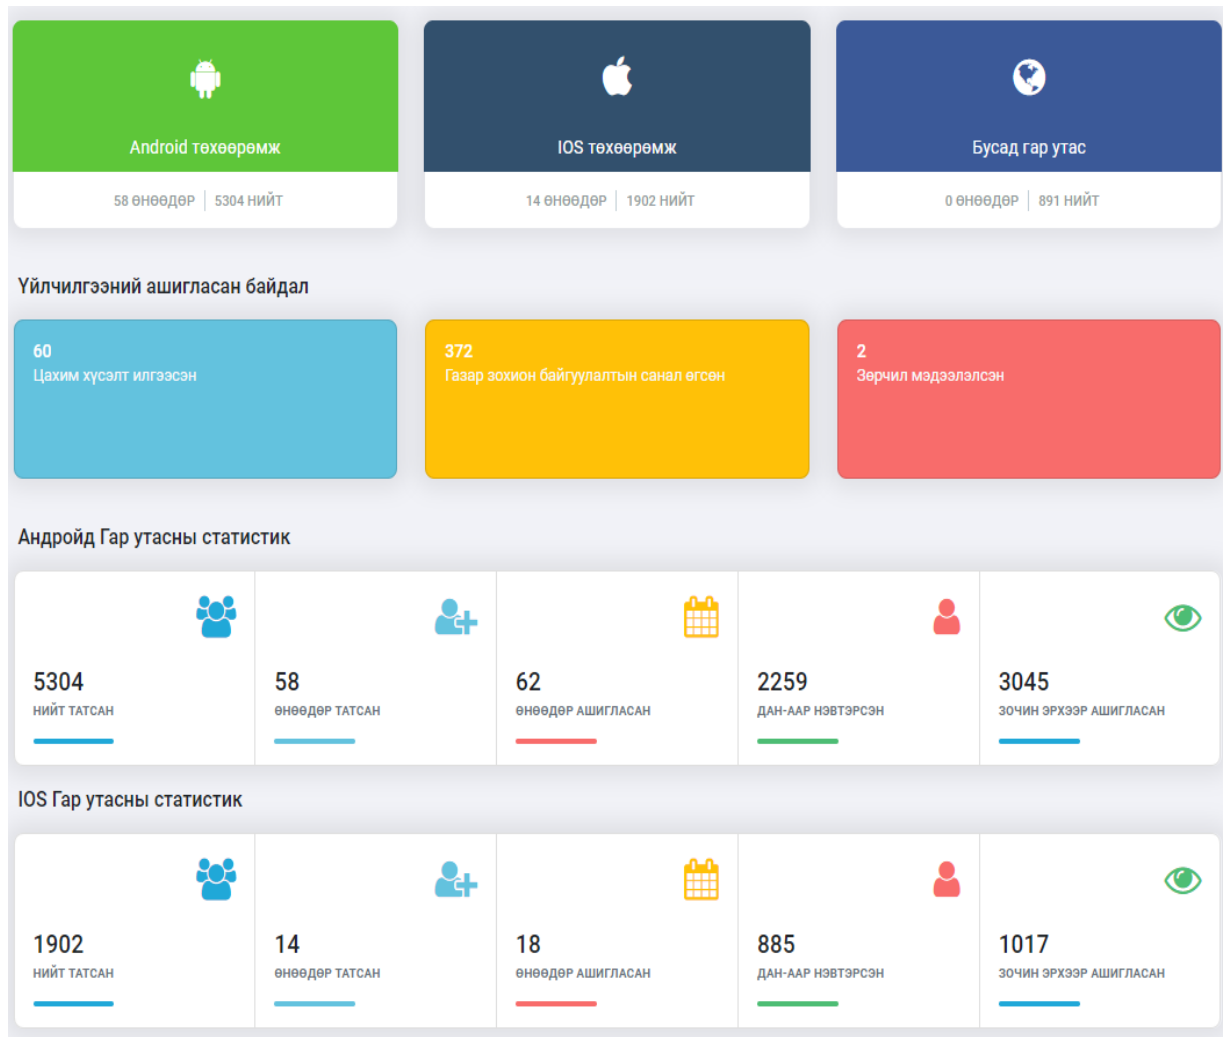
Android төхөөрөмж

58 ӨНӨӨДӨР | 5304 НИЙТ

IOS төхөөрөмж

14 ӨНӨӨДӨР | 1902 НИЙТ

Бусад гар утас

0 ӨНӨӨДӨР | 891 НИЙТ

Үйлчилгээний ашигласан байдал

60
Цахим хүсэлт илгээсэн

372
Газар зохион байгуулалтын санал өгсөн

2
Зөрчил мэдээлэлсэн

Андройд Гар утасны статистик

5304
НИЙТ ТАТСАН

58
ӨНӨӨДӨР ТАТСАН

62
ӨНӨӨДӨР АШИГЛАСАН

2259
ДАН-ААР НЭВТЭРСЭН

3045
ЗОЧИН ЭРХЭЭР АШИГЛАСАН

IOS Гар утасны статистик

1902
НИЙТ ТАТСАН

14
ӨНӨӨДӨР ТАТСАН

18
ӨНӨӨДӨР АШИГЛАСАН

885
ДАН-ААР НЭВТЭРСЭН

1017
ЗОЧИН ЭРХЭЭР АШИГЛАСАН